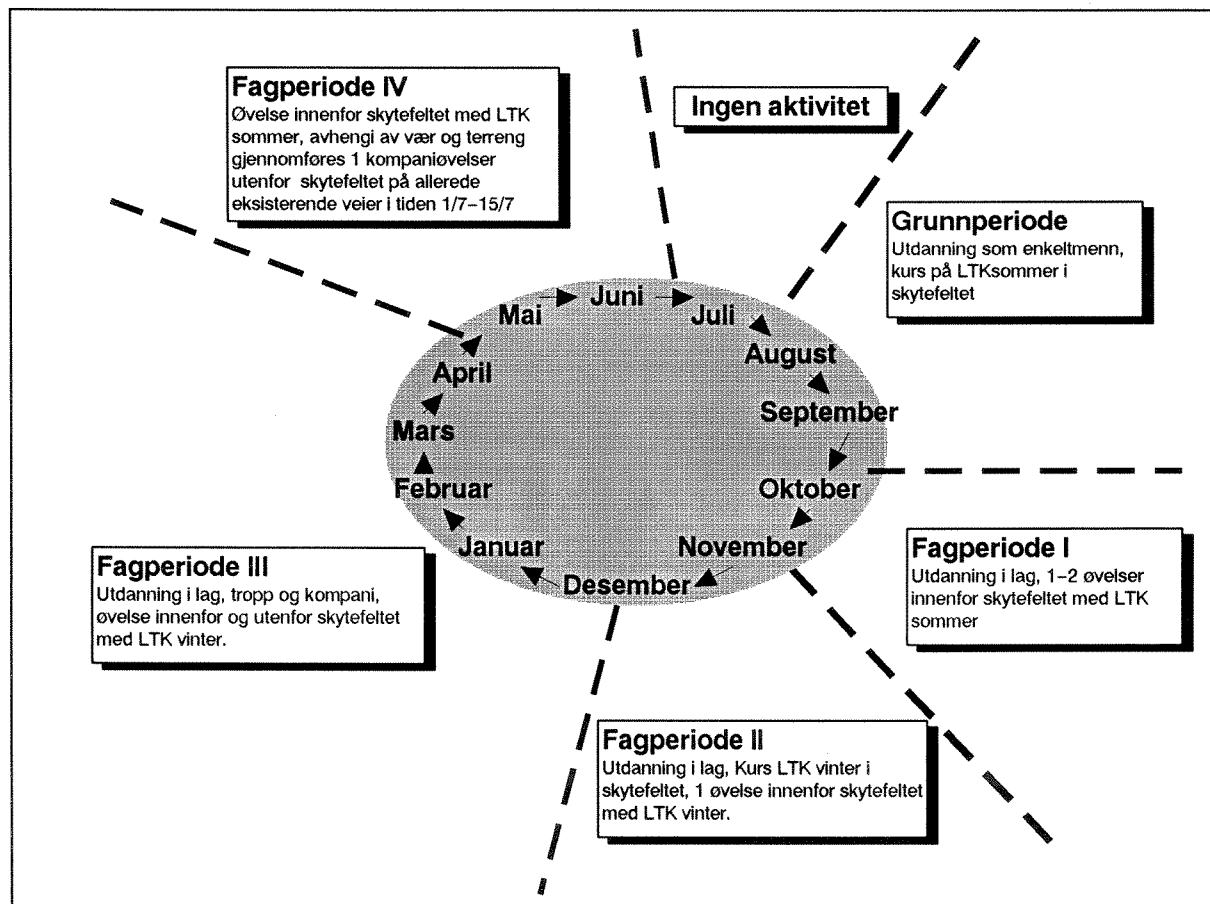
Fagperiode IV
Øvelse innenfor skytefeltet med LTK sommer, avhengi av vær og terreng gjennomføres 1 kompaniøvelser utenfor skytefeltet på allerede eksisterende veier i tiden 1/7–15/7

Ingen aktivitet

Grunnperiode
Utdanning som enkeltmenn, kurs på LTKsommer i skytefeltet

Mai
Juni
Juli
August
September
Oktober
November
Desember
Januar
Februar
Mars
April

Fagperiode III
Utdanning i lag, tropp og kompani, øvelse innenfor og utenfor skytefeltet med LTK vinter.

Fagperiode I
Utdanning i lag, 1–2 øvelser innenfor skytefeltet med LTK sommer

Fagperiode II
Utdanning i lag, Kurs LTK vinter i skytefeltet, 1 øvelse innenfor skytefeltet med LTK vinter.